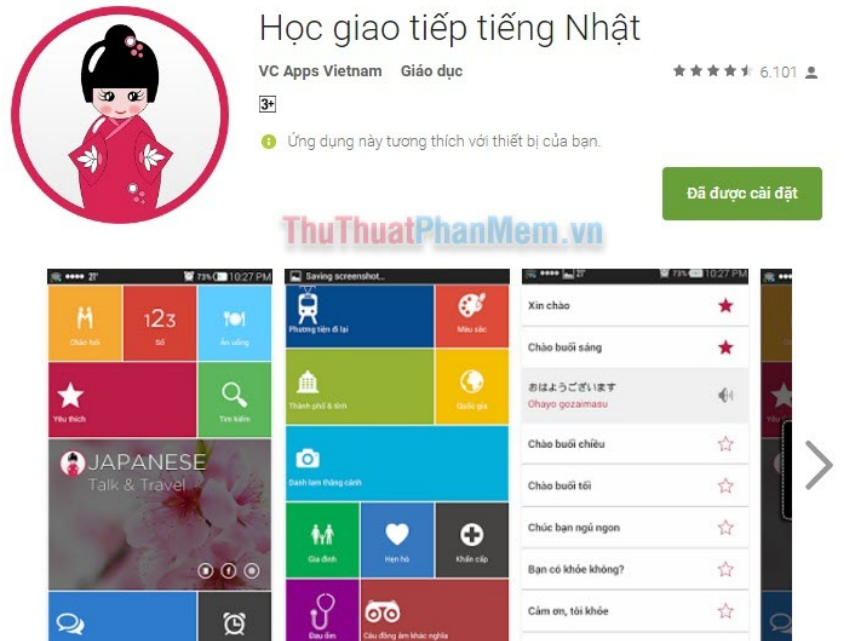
Học giao tiếp tiếng Nhật

VC Apps Vietnam Giáo dục

6.101

3+

Ứng dụng này tương thích với thiết bị của bạn.

Đã được cài đặt

ThuThuatPhanMem.vn

27° 73% 10:27 PM

Chào hỏi

123

Số

Ăn uống

Yêu thích

Tìm kiếm

JAPANESE

Talk & Travel

Saving screenshot...

Phương tiện đi lại

Màu sắc

Thành phố & tỉnh

Quốc gia

Danh lam thắng cảnh

Gia đình

Hẹn hò

Khẩn cấp

Đau ốm

Câu đồng âm khác nghĩa

27° 73% 10:27 PM

Xin chào

Chào buổi sáng

おはようございます

Ohayo gozaimasu

Chào buổi chiều

Chào buổi tối

Chúc bạn ngủ ngon

Bạn có khỏe không?

Cảm ơn, tôi khỏe